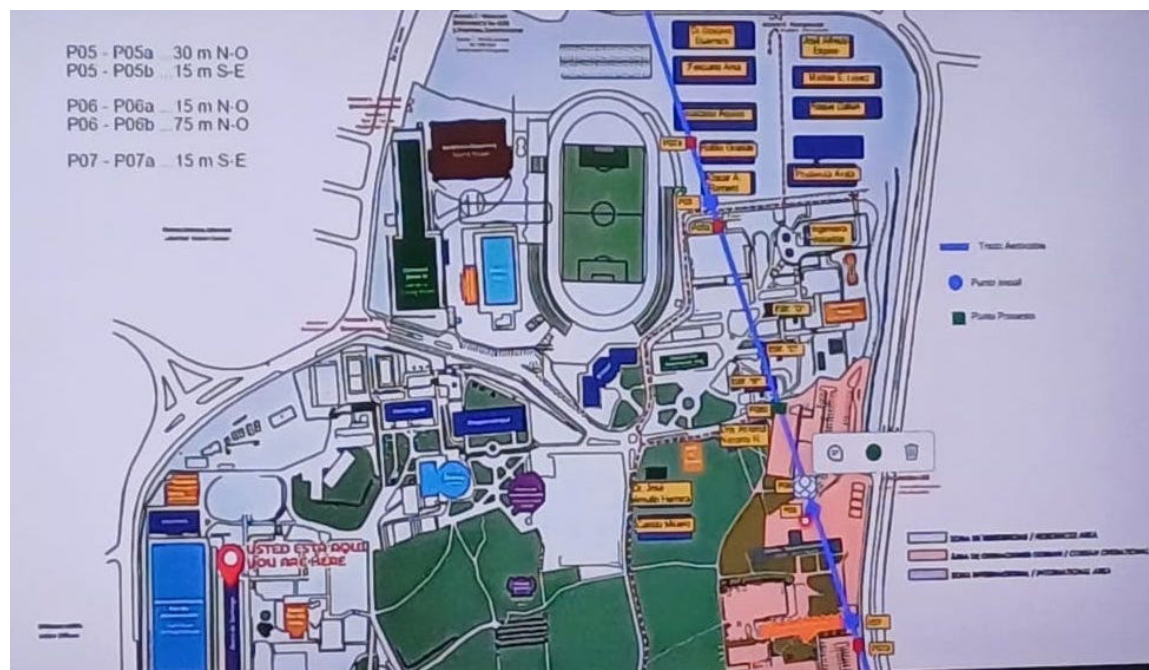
P05 - P05a ...30 m N-O
P05 - P05b ...15 m S-E

P06 - P06a ...15 m N-O
P06 - P06b ...75 m N-O

P07 - P07a ...15 m S-E

Dr. Giovanni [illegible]

Facundo Arca

Alfredo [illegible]

Matías E. López

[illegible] Aguado

Pablo Ucada

Oscar A. Romero

Prudencia Ayala

P03

Ingeniería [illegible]

P03

Trazo Aeróbico

Punto Inicial

Punto Posterior

P03 "D"

P03 "C"

P03 "B"

Dr. Armando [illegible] R.

Dr. José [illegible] Herrera

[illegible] Moreno

USTED ESTÁ AQUÍ
YOU ARE HERE

ZONA DE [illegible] / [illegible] AREA

ZONA DE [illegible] / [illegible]

ZONA INTERNACIONAL / INTERNATIONAL AREA